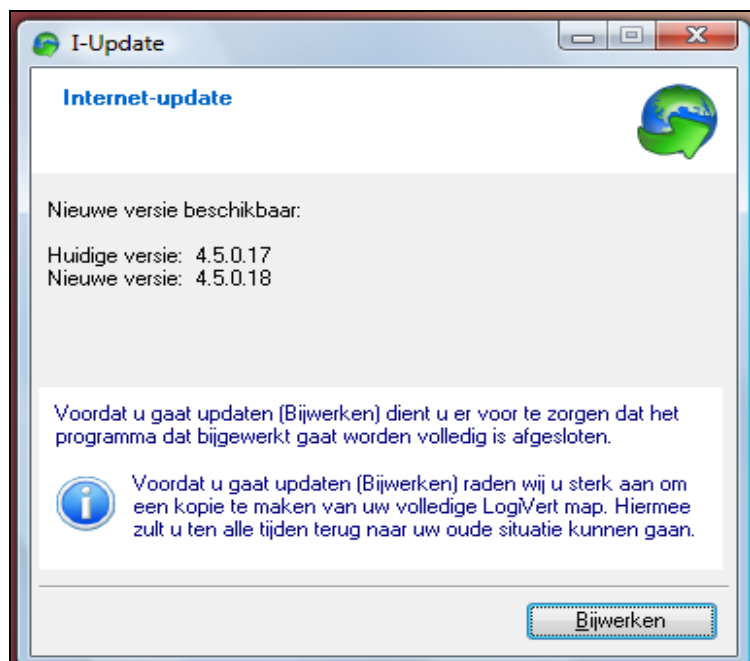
I-Update

Internet-update

Nieuwe versie beschikbaar:

Huidige versie: 4.5.0.17
Nieuwe versie: 4.5.0.18

Voordat u gaat updaten (Bijwerken) dient u er voor te zorgen dat het programma dat bijgewerkt gaat worden volledig is afgesloten.

Voordat u gaat updaten (Bijwerken) raden wij u sterk aan om een kopie te maken van uw volledige LogiVert map. Hiermee zult u ten alle tijden terug naar uw oude situatie kunnen gaan.

Bijwerken